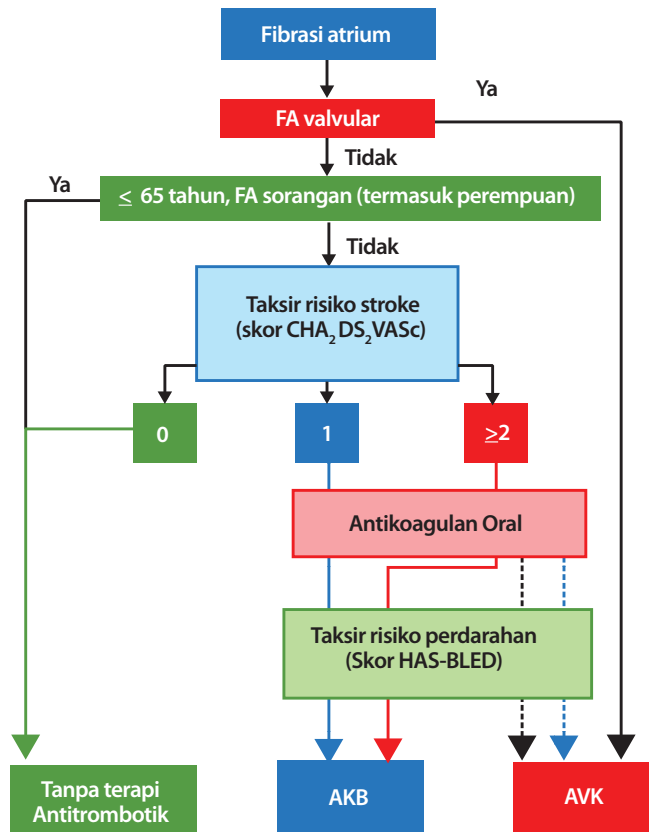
Fibrasi atrium

Ya

FA valvular

Tidak

Ya

$\leq$ 65 tahun, FA sorangan (termasuk perempuan)

Tidak

Taksir risiko stroke (skor $CHA_2DS_2VASc$)

0

1

$\geq$2

Antikoagulan Oral

Taksir risiko perdarahan (Skor HAS-BLED)

Tanpa terapi Antitrombotik

AKB

AVK